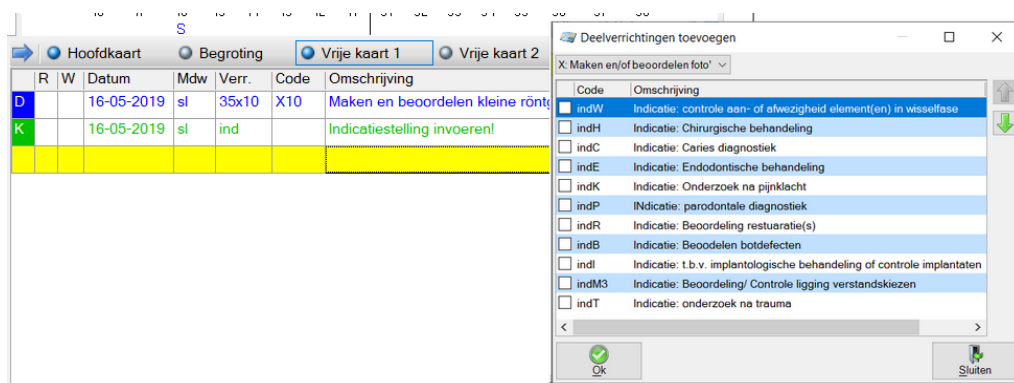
S

Hoofdkaart Begroting Vrije kaart 1 Vrije kaart 2

| | R | W | Datum | Mdw | Verr. | Code | Omschrijving |
|---|---|---|---|---|---|---|---|
| D | | | 16-05-2019 | sl | 35x10 | X10 | Maken en beoordelen kleine röntg |
| K | | | 16-05-2019 | sl | ind | | Indicatiestelling invoeren! |
| | | | | | | | |

Deelverrichtingen toevoegen

X: Maken en/of beoordelen foto'

| | Code | Omschrijving |
|---|---|---|
| ☐ | indW | Indicatie: controle aan- of afwezigheid element(en) in wisselfase |
| ☐ | indH | Indicatie: Chirurgische behandeling |
| ☐ | indC | Indicatie: Caries diagnostiek |
| ☐ | indE | Indicatie: Endodontische behandeling |
| ☐ | indK | Indicatie: Onderzoek na pijnklacht |
| ☐ | indP | INdicatie: parodontale diagnostiek |
| ☐ | indR | Indicatie: Beoordeling restuaratie(s) |
| ☐ | indB | Indicatie: Beoodelen botdefecten |
| ☐ | indI | Indicatie: t.b.v. implantologische behandeling of controle implantaten |
| ☐ | indM3 | Indicatie: Beoordeling/ Controle ligging verstandskiezen |
| ☐ | indT | Indicatie: onderzoek na trauma |

Ok

Sluiten